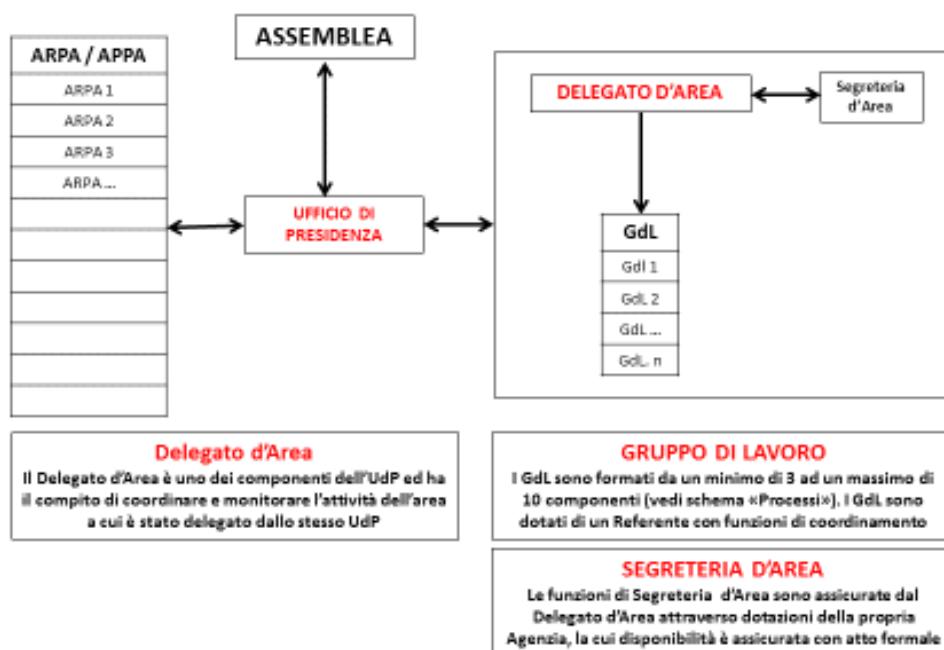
ASSEMBLEA

| ARPA / APPA |
|---|
| ARPA 1 |
| ARPA 2 |
| ARPA 3 |
| ARPA … |

UFFICIO DI PRESIDENZA

DELEGATO D'AREA

Segreteria d'Area

| GdL |
|---|
| Gdl 1 |
| GdL 2 |
| GdL … |
| GdL. n |

Delegato d'Area

Il Delegato d'Area è uno dei componenti dell'UdP ed ha il compito di coordinare e monitorare l'attività dell'area a cui è stato delegato dallo stesso UdP

GRUPPO DI LAVORO

I GdL sono formati da un minimo di 3 ad un massimo di 10 componenti (vedi schema «Processi»). I GdL sono dotati di un Referente con funzioni di coordinamento

SEGRETERIA D'AREA

Le funzioni di Segreteria d'Area sono assicurate dal Delegato d'Area attraverso dotazioni della propria Agenzia, la cui disponibilità è assicurata con atto formale